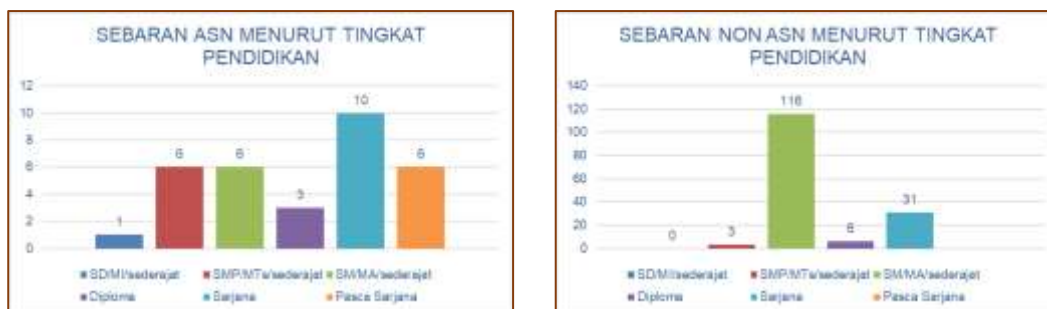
SEBARAN ASN MENURUT TINGKAT PENDIDIKAN

12
10
8
6
4
2
0

1
6
6
3
10
6

SD/MI/sederajat
SMP/MTs/sederajat
SM/MA/sederajat
Diploma
Sarjana
Pasca Sarjana

SEBARAN NON ASN MENURUT TINGKAT PENDIDIKAN

140
120
100
80
60
40
20
0

0
3
116
6
31

SD/MI/sederajat
SMP/MTs/sederajat
SM/MA/sederajat
Diploma
Sarjana
Pasca Sarjana